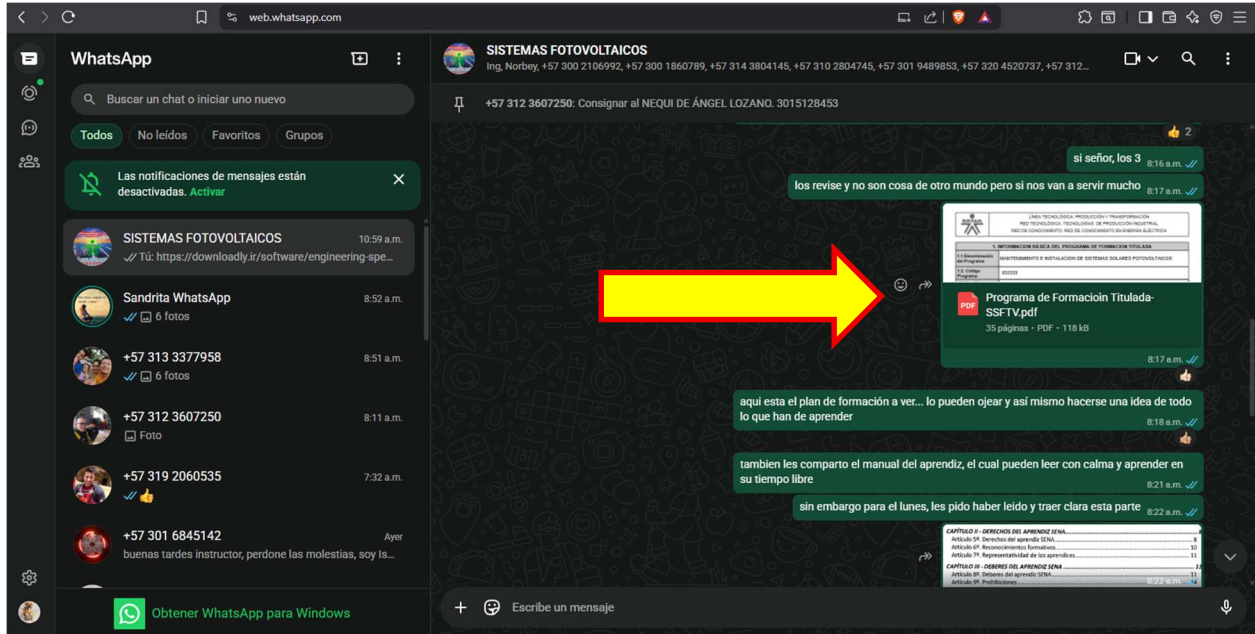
web.whatsapp.com

WhatsApp

Buscar un chat o iniciar uno nuevo

Todos No leídos Favoritos Grupos

Las notificaciones de mensajes están desactivadas. Activar

SISTEMAS FOTOVOLTAICOS 10:59 a.m.
Tú: https://downloadly.ir/software/engineering-spe...

Sandrita WhatsApp 8:52 a.m.
6 fotos

+57 313 3377958 8:51 a.m.
6 fotos

+57 312 3607250 8:11 a.m.
Foto

+57 319 2060535 7:32 a.m.
👍

+57 301 6845142 Ayer
buenas tardes instructor, perdone las molestias, soy Is...

Obtener WhatsApp para Windows

SISTEMAS FOTOVOLTAICOS
Ing, Norbey, +57 300 2106992, +57 300 1860789, +57 314 3804145, +57 310 2804745, +57 301 9489853, +57 320 4520737, +57 312...

+57 312 3607250: Consignar al NEQUI DE ÁNGEL LOZANO. 3015128453

👍 2

si señor, los 3 8:16 a.m.

los revise y no son cosa de otro mundo pero si nos van a servir mucho 8:17 a.m.

LÍNEA TECNOLÓGICA: PRODUCCIÓN Y TRANSFORMACIÓN
RED TECNOLÓGICA: TECNOLOGÍAS DE PRODUCCIÓN INDUSTRIAL
RED DE CONOCIMIENTO: RED DE CONOCIMIENTO EN ENERGÍA ELÉCTRICA
1. INFORMACION BÁSICA DEL PROGRAMA DE FORMACION TITULADA
1.1 Denominación del Programa MANTENIMIENTO E INSTALACION DE SISTEMAS SOLARES FOTOVOLTAICOS
1.2 Código Programa 822003

PDF Programa de Formacioin Titulada-SSFTV.pdf
35 páginas • PDF • 118 kB
8:17 a.m.

aqui esta el plan de formación a ver... lo pueden ojear y así mismo hacerse una idea de todo lo que han de aprender 8:18 a.m.

tambien les comparto el manual del aprendiz, el cual pueden leer con calma y aprender en su tiempo libre 8:21 a.m.

sin embargo para el lunes, les pido haber leido y traer clara esta parte 8:22 a.m.

CAPÍTULO II - DERECHOS DEL APRENDIZ SENA
Artículo 5º. Derechos del aprendiz SENA 8
Artículo 6º. Reconocimientos formativos 10
Artículo 7º. Representatividad de los aprendices 11
CAPÍTULO III - DEBERES DEL APRENDIZ SENA
Artículo 8º. Deberes del aprendiz SENA 11
Artículo 9º. Prohibiciones 14
8:22 a.m.

Escribe un mensaje